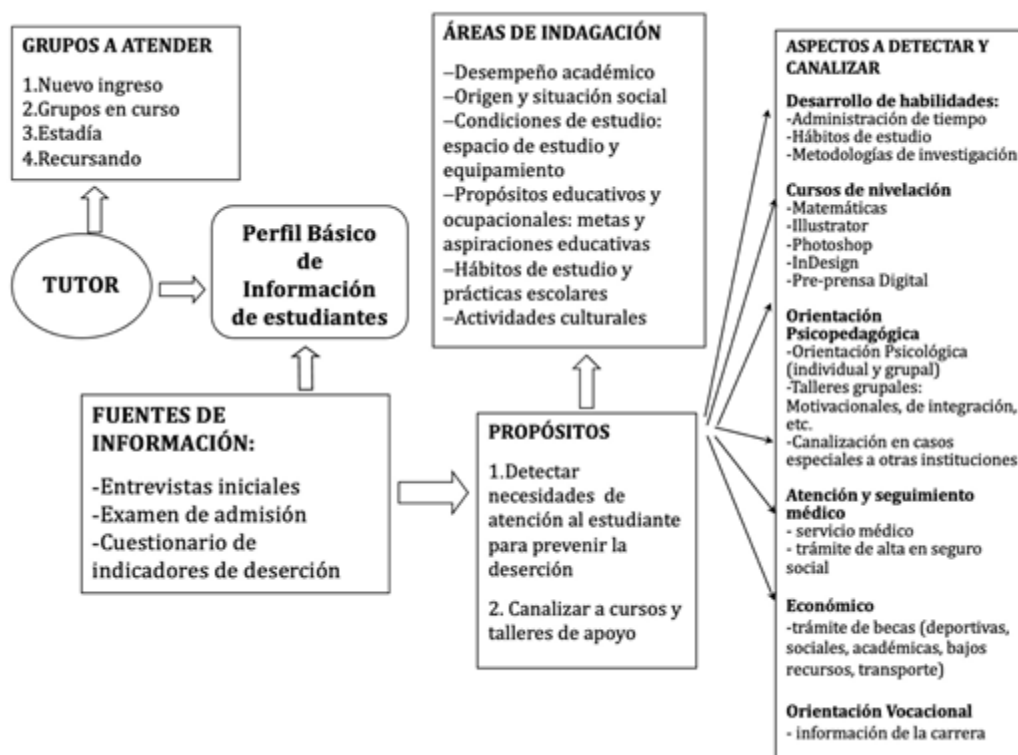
GRUPOS A ATENDER

1.Nuevo ingreso
2.Grupos en curso
3.Estadía
4.Recursando

TUTOR

Perfil Básico de Información de estudiantes

ÁREAS DE INDAGACIÓN

–Desempeño académico
–Origen y situación social
–Condiciones de estudio: espacio de estudio y equipamiento
–Propósitos educativos y ocupacionales: metas y aspiraciones educativas
–Hábitos de estudio y prácticas escolares
–Actividades culturales

FUENTES DE INFORMACIÓN:

-Entrevistas iniciales
-Examen de admisión
-Cuestionario de indicadores de deserción

PROPÓSITOS

1.Detectar necesidades de atención al estudiante para prevenir la deserción

2. Canalizar a cursos y talleres de apoyo

ASPECTOS A DETECTAR Y CANALIZAR

Desarrollo de habilidades:
-Administración de tiempo
-Hábitos de estudio
-Metodologías de investigación

Cursos de nivelación
-Matemáticas
-Illustrator
-Photoshop
-InDesign
-Pre-prensa Digital

Orientación Psicopedagógica
-Orientación Psicológica (individual y grupal)
-Talleres grupales: Motivacionales, de integración, etc.
-Canalización en casos especiales a otras instituciones

Atención y seguimiento médico
- servicio médico
- trámite de alta en seguro social

Económico
-trámite de becas (deportivas, sociales, académicas, bajos recursos, transporte)

Orientación Vocacional
- información de la carrera